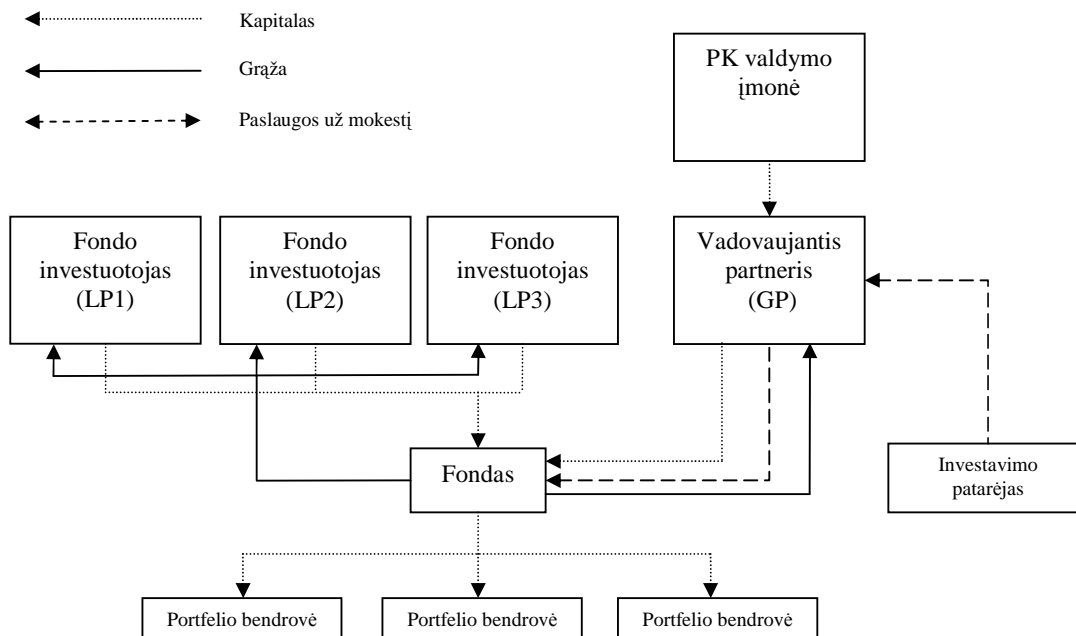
Kapitalas

Grąža

Paslaugos už mokestį

PK valdymo įmonė

Fondo investuotojas (LP1)

Fondo investuotojas (LP2)

Fondo investuotojas (LP3)

Vadovaujantis partneris (GP)

Fondas

Investavimo patarėjas

Portfelio bendrovė

Portfelio bendrovė

Portfelio bendrovė